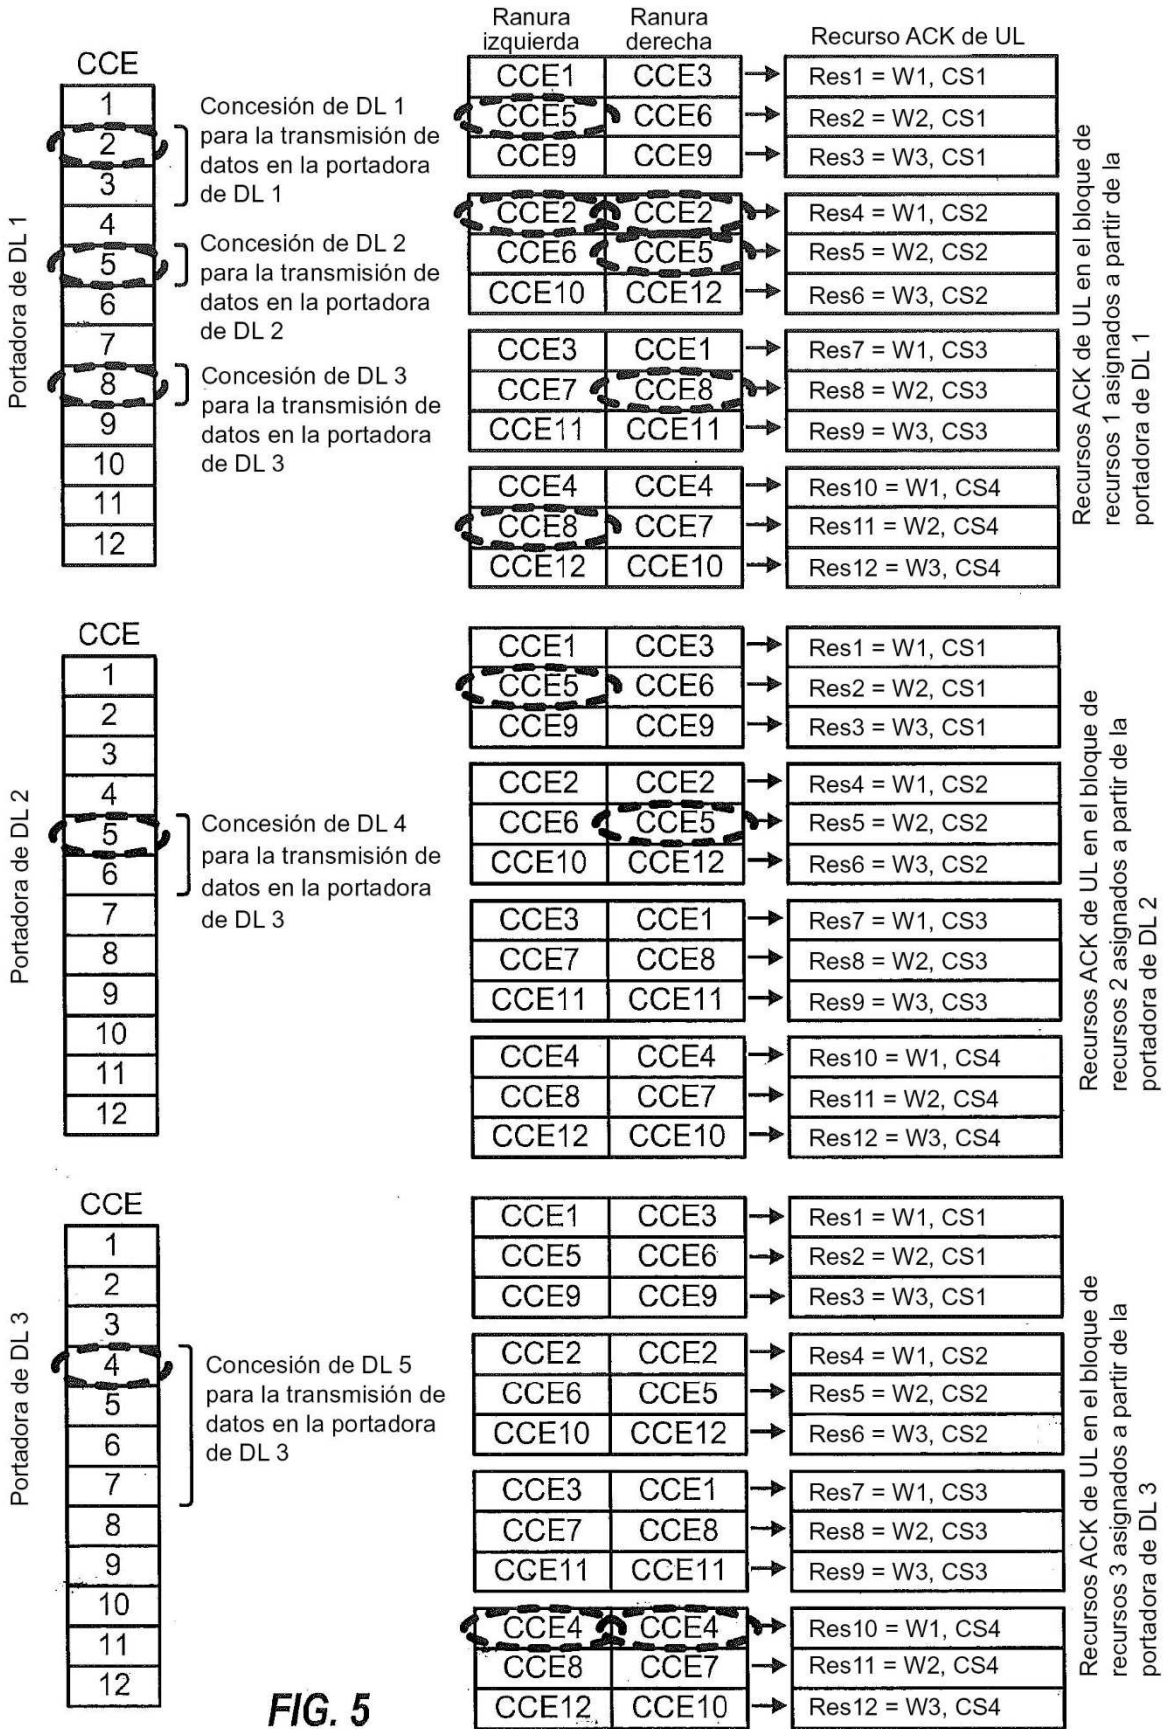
Portadora de DL 1

CCE

| 1 |
|---|
| 2 |
| 3 |
| 4 |
| 5 |
| 6 |
| 7 |
| 8 |
| 9 |
| 10 |
| 11 |
| 12 |

Concesión de DL 1 para la transmisión de datos en la portadora de DL 1

Concesión de DL 2 para la transmisión de datos en la portadora de DL 2

Concesión de DL 3 para la transmisión de datos en la portadora de DL 3

| Ranura izquierda | Ranura derecha | Recurso ACK de UL |
|---|---|---|
| CCE1 | CCE3 | Res1 = W1, CS1 |
| CCE5 | CCE6 | Res2 = W2, CS1 |
| CCE9 | CCE9 | Res3 = W3, CS1 |
| CCE2 | CCE2 | Res4 = W1, CS2 |
| CCE6 | CCE5 | Res5 = W2, CS2 |
| CCE10 | CCE12 | Res6 = W3, CS2 |
| CCE3 | CCE1 | Res7 = W1, CS3 |
| CCE7 | CCE8 | Res8 = W2, CS3 |
| CCE11 | CCE11 | Res9 = W3, CS3 |
| CCE4 | CCE4 | Res10 = W1, CS4 |
| CCE8 | CCE7 | Res11 = W2, CS4 |
| CCE12 | CCE10 | Res12 = W3, CS4 |

Recursos ACK de UL en el bloque de recursos 1 asignados a partir de la portadora de DL 1

Portadora de DL 2

CCE

| 1 |
|---|
| 2 |
| 3 |
| 4 |
| 5 |
| 6 |
| 7 |
| 8 |
| 9 |
| 10 |
| 11 |
| 12 |

Concesión de DL 4 para la transmisión de datos en la portadora de DL 3

| | | |
|---|---|---|
| CCE1 | CCE3 | Res1 = W1, CS1 |
| CCE5 | CCE6 | Res2 = W2, CS1 |
| CCE9 | CCE9 | Res3 = W3, CS1 |
| CCE2 | CCE2 | Res4 = W1, CS2 |
| CCE6 | CCE5 | Res5 = W2, CS2 |
| CCE10 | CCE12 | Res6 = W3, CS2 |
| CCE3 | CCE1 | Res7 = W1, CS3 |
| CCE7 | CCE8 | Res8 = W2, CS3 |
| CCE11 | CCE11 | Res9 = W3, CS3 |
| CCE4 | CCE4 | Res10 = W1, CS4 |
| CCE8 | CCE7 | Res11 = W2, CS4 |
| CCE12 | CCE10 | Res12 = W3, CS4 |

Recursos ACK de UL en el bloque de recursos 2 asignados a partir de la portadora de DL 2

Portadora de DL 3

CCE

| 1 |
|---|
| 2 |
| 3 |
| 4 |
| 5 |
| 6 |
| 7 |
| 8 |
| 9 |
| 10 |
| 11 |
| 12 |

Concesión de DL 5 para la transmisión de datos en la portadora de DL 3

| | | |
|---|---|---|
| CCE1 | CCE3 | Res1 = W1, CS1 |
| CCE5 | CCE6 | Res2 = W2, CS1 |
| CCE9 | CCE9 | Res3 = W3, CS1 |
| CCE2 | CCE2 | Res4 = W1, CS2 |
| CCE6 | CCE5 | Res5 = W2, CS2 |
| CCE10 | CCE12 | Res6 = W3, CS2 |
| CCE3 | CCE1 | Res7 = W1, CS3 |
| CCE7 | CCE8 | Res8 = W2, CS3 |
| CCE11 | CCE11 | Res9 = W3, CS3 |
| CCE4 | CCE4 | Res10 = W1, CS4 |
| CCE8 | CCE7 | Res11 = W2, CS4 |
| CCE12 | CCE10 | Res12 = W3, CS4 |

Recursos ACK de UL en el bloque de recursos 3 asignados a partir de la portadora de DL 3

FIG. 5